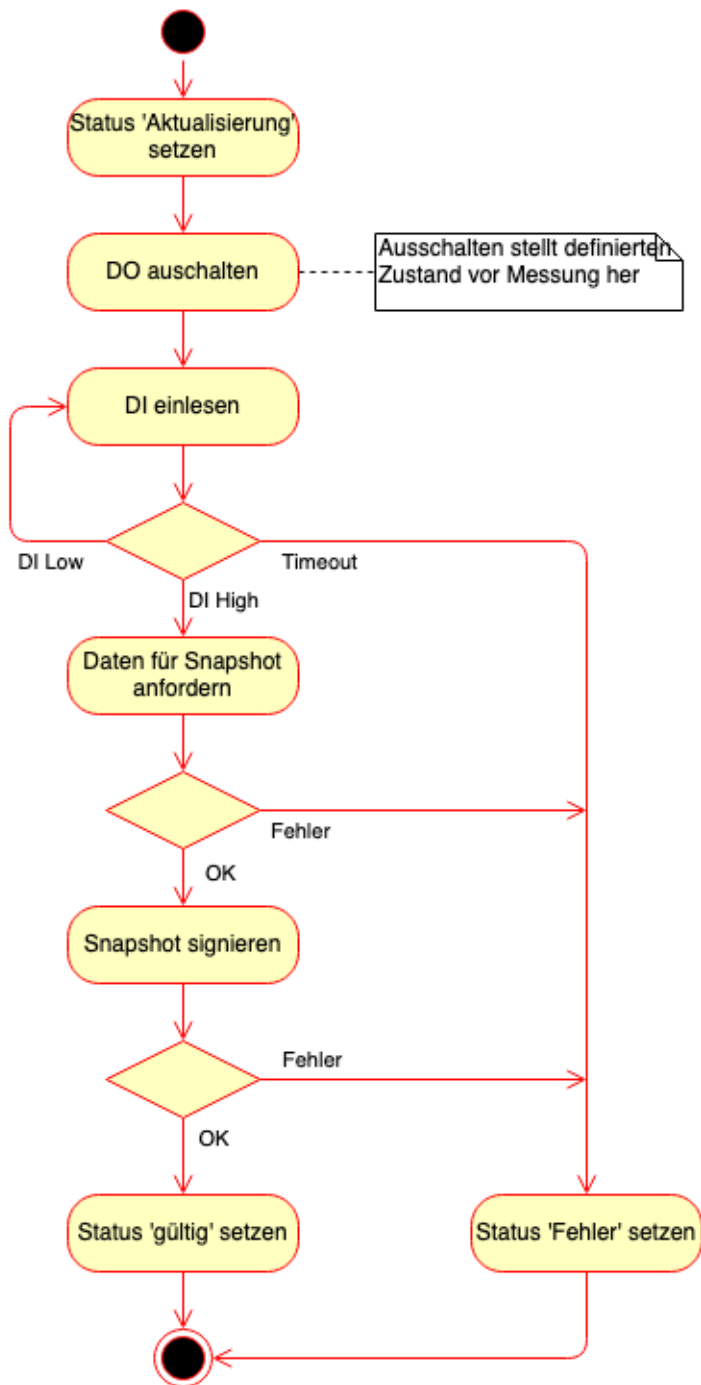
Status 'Aktualisierung' setzen

DO auschalten

Ausschalten stellt definierten Zustand vor Messung her

DI einlesen

DI Low

Timeout

DI High

Daten für Snapshot anfordern

Fehler

OK

Snapshot signieren

Fehler

OK

Status 'gültig' setzen

Status 'Fehler' setzen